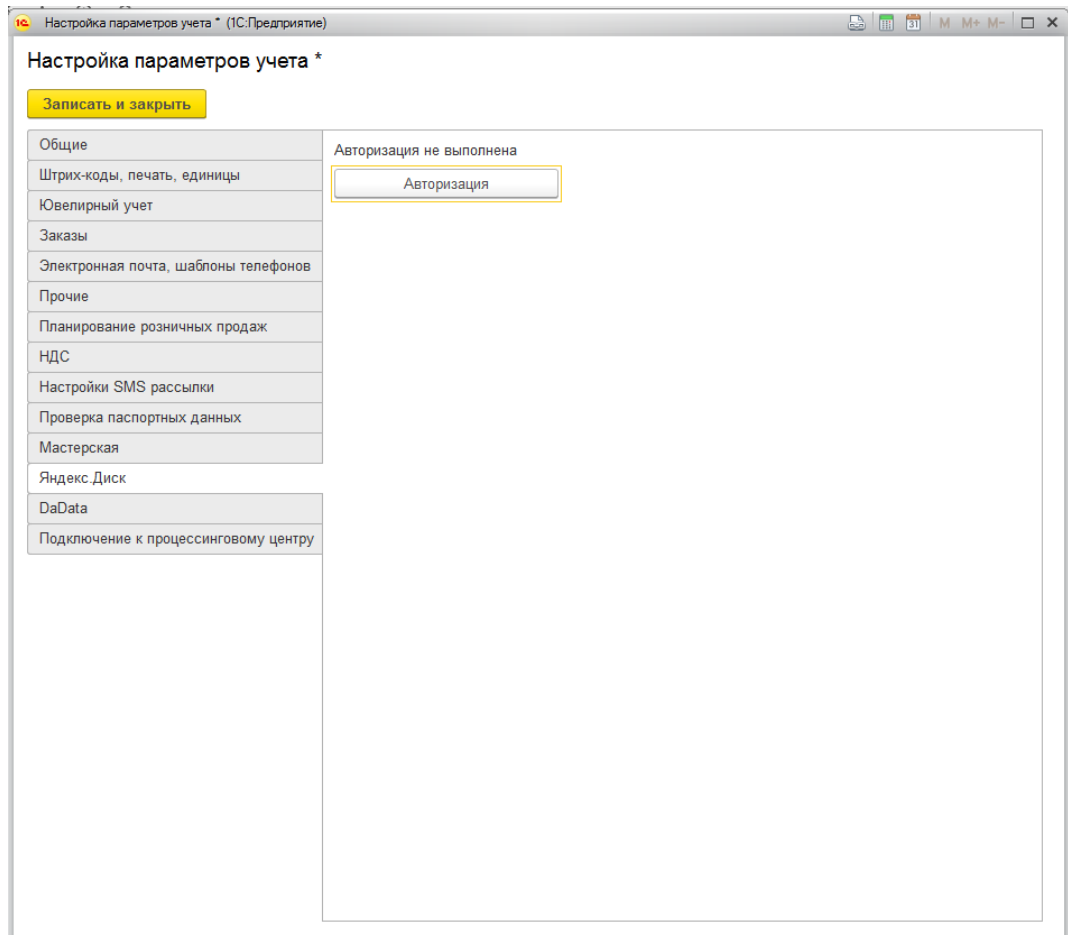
1С Настройка параметров учета * (1С:Предприятие)

M M+ M-

Настройка параметров учета *

Записать и закрыть

Общие
Штрих-коды, печать, единицы
Ювелирный учет
Заказы
Электронная почта, шаблоны телефонов
Прочие
Планирование розничных продаж
НДС
Настройки SMS рассылки
Проверка паспортных данных
Мастерская
Яндекс.Диск
DaData
Подключение к процессинговому центру

Авторизация не выполнена

Авторизация